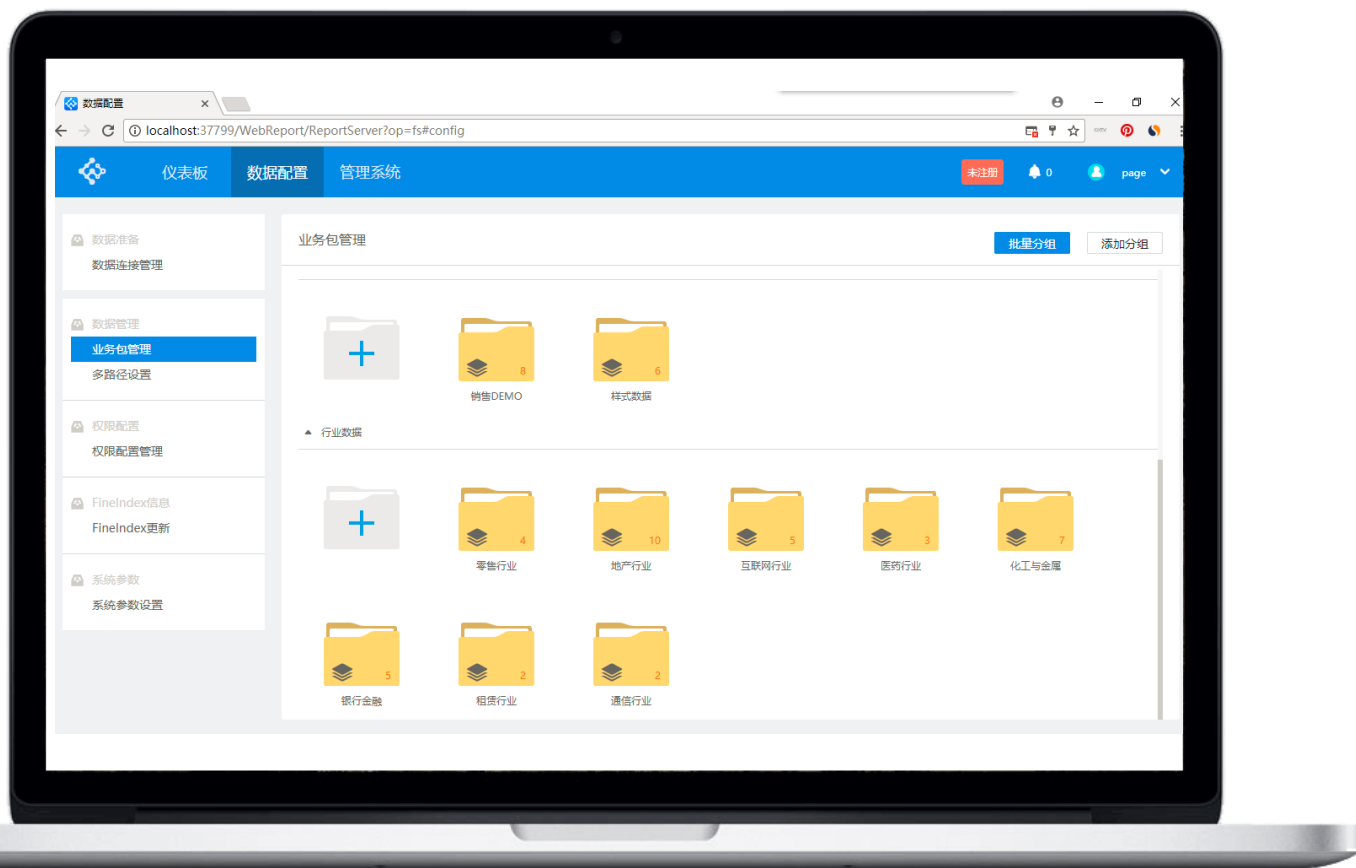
数据配置 ×

localhost:37799/WebReport/ReportServer?op=fs#config

仪表板 数据配置 管理系统

未注册 0 page

数据准备
数据连接管理

数据管理
业务包管理
多路径设置

权限配置
权限配置管理

FineIndex信息
FineIndex更新

系统参数
系统参数设置

业务包管理

批量分组 添加分组

+

8
销售DEMO

6
样式数据

行业数据

+

4
零售行业

10
地产行业

5
互联网行业

3
医药行业

7
化工与金属

5
银行金融

2
租赁行业

2
通信行业